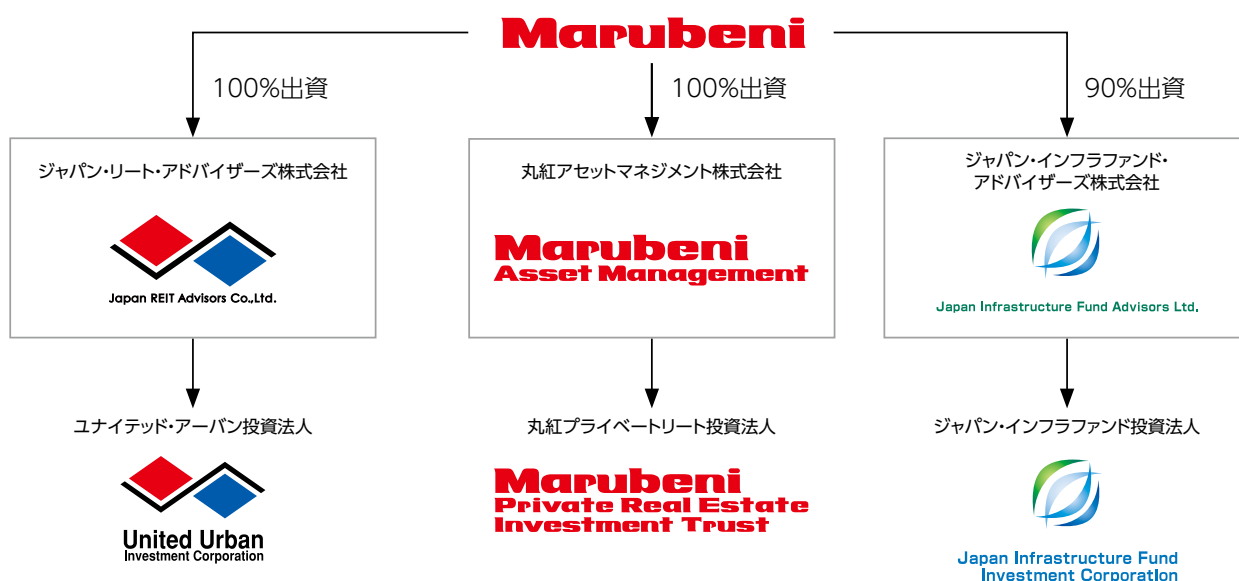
Marubeni

100%出資

100%出資

90%出資

ジャパン・リート・アドバイザーズ株式会社

Japan REIT Advisors Co.,Ltd.

丸紅アセットマネジメント株式会社

Marubeni
Asset Management

ジャパン・インフラファンド・アドバイザーズ株式会社

Japan Infrastructure Fund Advisors Ltd.

ユナイテッド・アーバン投資法人

United Urban
Investment Corporation

丸紅プライベートリート投資法人

Marubeni
Private Real Estate
Investment Trust

ジャパン・インフラファンド投資法人

Japan Infrastructure Fund
Investment Corporation